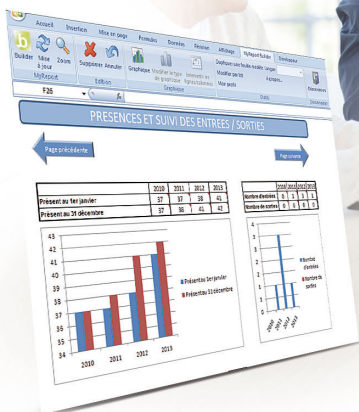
Accueil Insertion Mise en page Formules Données Révision Affichage MyReport Builder Développeur

Builder Mise à jour Zoom Supprimer Annuler Graphique Modifier le type de graphique Intervertir les lignes/colonnes Dupliquer sans feuilles modèle Langue Modifier les lot Mise perdu Extensions

MyReport Edition Graphique Outils Extensions

F26

PRESENCES ET SUIVI DES ENTREES / SORTIES

Page précédente

Page suivante

| | 2010 | 2011 | 2012 | 2013 |
|---|---|---|---|---|
| Présent au 1er janvier | 37 | 37 | 38 | 41 |
| Présent au 31 décembre | 37 | 38 | 41 | 42 |

| | 2010 | 2011 | 2012 | 2013 |
|---|---|---|---|---|
| Nombre d'entrées | 0 | 1 | 3 | 1 |
| Nombre de sorties | 0 | 0 | 0 | 0 |

43 42 41 40 39 38 37 36 35 34

2010 2011 2012 2013

Présent au 1er janvier
Présent au 31 décembre

4 3 2 1 0

Nombre d'entrées
Nombre de sorties

2010 2011 2012 2013